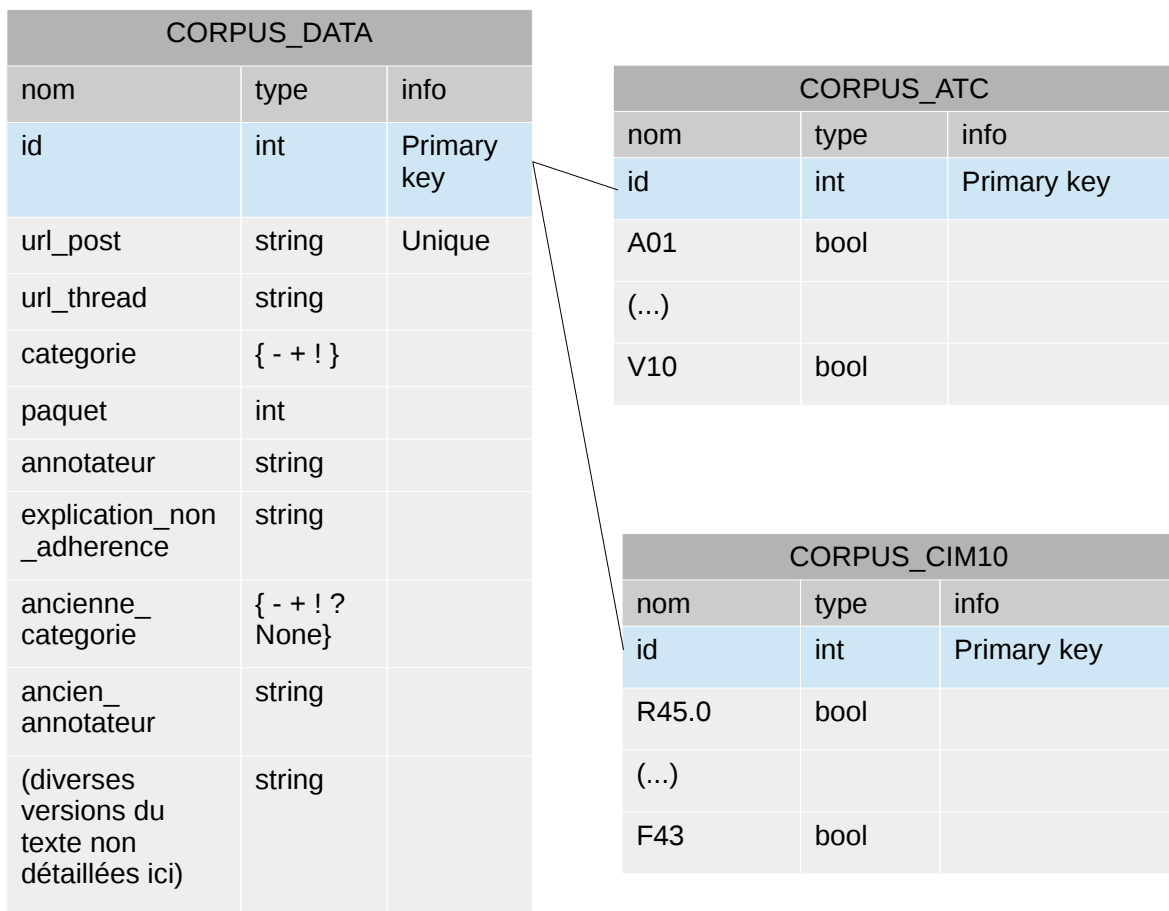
| CORPUS_DATA | | |
|---|---|---|
| nom | type | info |
| id | int | Primary key |
| url_post | string | Unique |
| url_thread | string | |
| categorie | { - + ! } | |
| paquet | int | |
| annotateur | string | |
| explication_non_adherence | string | |
| ancienne_categorie | { - + ! ? None} | |
| ancien_annotateur | string | |
| (diverses versions du texte non détaillées ici) | string | |

| CORPUS_ATC | | |
|---|---|---|
| nom | type | info |
| id | int | Primary key |
| A01 | bool | |
| (...) | | |
| V10 | bool | |

| CORPUS_CIM10 | | |
|---|---|---|
| nom | type | info |
| id | int | Primary key |
| R45.0 | bool | |
| (...) | | |
| F43 | bool | |